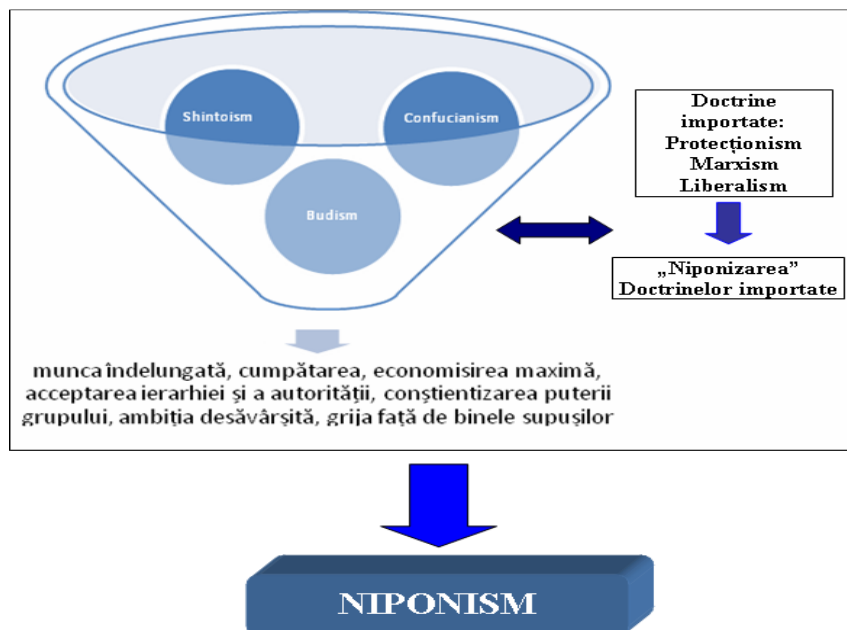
Shintoism

Confucianism

Budism

Doctrine importate: Protecționism Marxism Liberalism

„Niponizarea” Doctrinelor importate

munca îndelungată, cumpătarea, economisirea maximă, acceptarea ierarhiei și a autorității, conștientizarea puterii grupului, ambiția desăvârșită, grija față de binele supușilor

NIPONISM